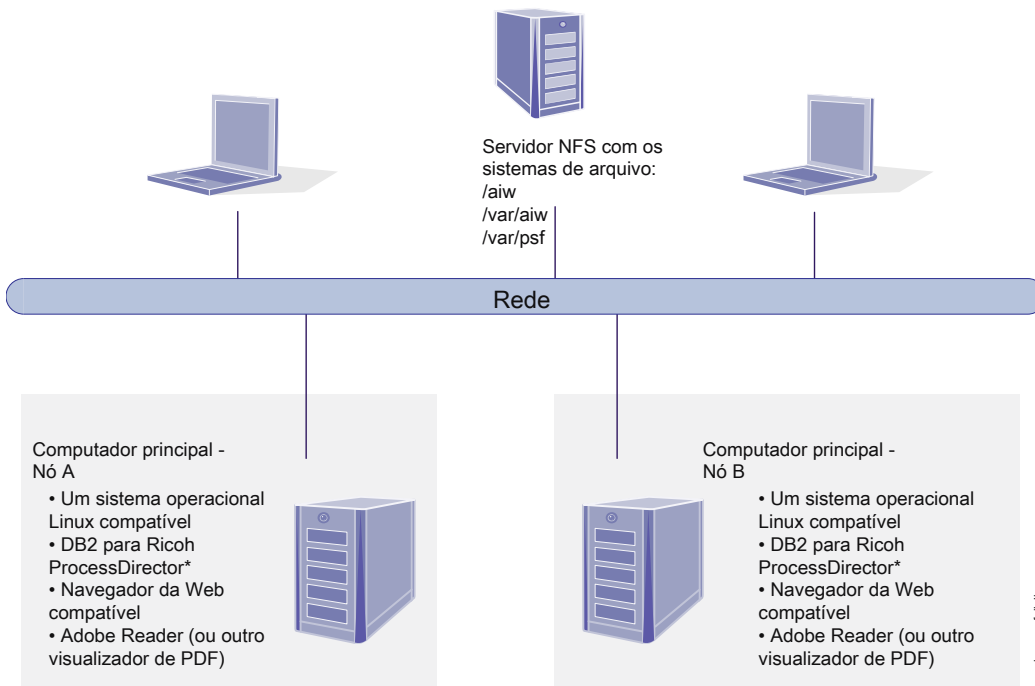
Servidor NFS com os sistemas de arquivo:
/aiw
/var/aiw
/var/psf

Rede

Computador principal - Nó A
• Um sistema operacional Linux compatível
• DB2 para Ricoh ProcessDirector*
• Navegador da Web compatível
• Adobe Reader (ou outro visualizador de PDF)

Computador principal - Nó B
• Um sistema operacional Linux compatível
• DB2 para Ricoh ProcessDirector*
• Navegador da Web compatível
• Adobe Reader (ou outro visualizador de PDF)